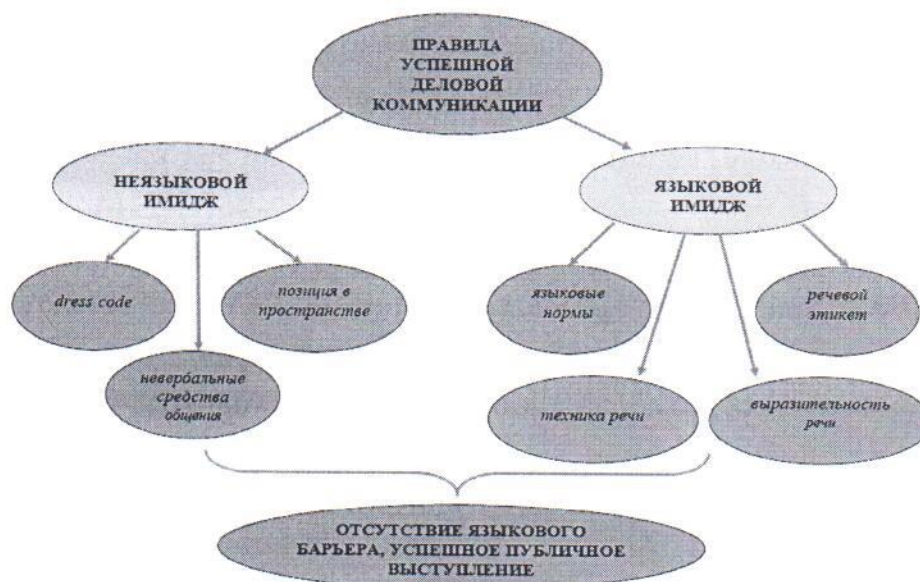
ПРАВИЛА УСПЕШНОЙ ДЕЛОВОЙ КОММУНИКАЦИИ

НЕЯЗЫКОВОЙ ИМИДЖ

ЯЗЫКОВОЙ ИМИДЖ

dress code

позиция в пространстве

невербальные средства общения

языковые нормы

речевой этикет

техника речи

выразительность речи

ОТСУТСТВИЕ ЯЗЫКОВОГО БАРЬЕРА, УСПЕШНОЕ ПУБЛИЧНОЕ ВЫСТУПЛЕНИЕ